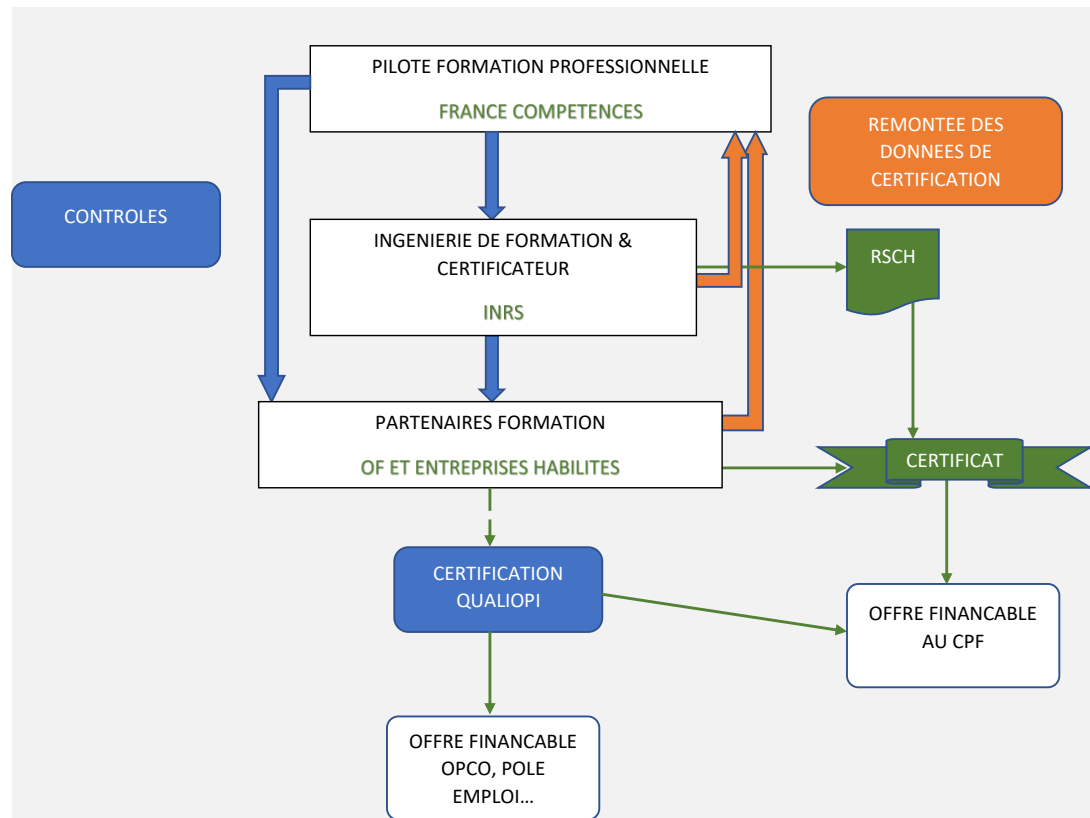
PILOTE FORMATION PROFESSIONNELLE

FRANCE COMPETENCES

REMONTEE DES DONNEES DE CERTIFICATION

CONTROLES

INGENIERIE DE FORMATION & CERTIFICATEUR

INRS

RSCH

PARTENAIRES FORMATION

OF ET ENTREPRISES HABILITES

CERTIFICAT

CERTIFICATION QUALIOPI

OFFRE FINANCABLE AU CPF

OFFRE FINANCABLE OPCO, POLE EMPLOI…